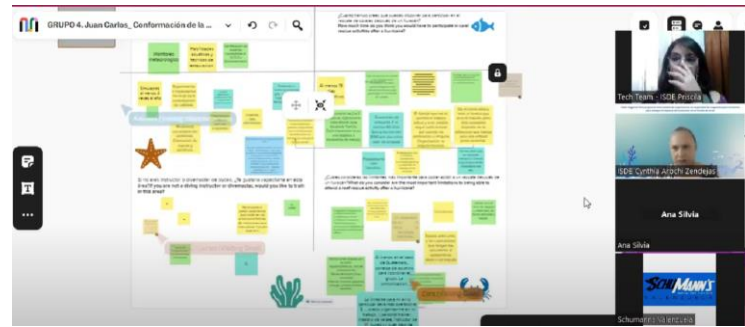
GRUPO 4. Juan Carlos_ Conformación de la ...

¿Cuánto tiempo cree que puede colaborar ... arrecife ...?
How much time do you think you would have to participate in ...?

Monitoreo ...

Si no eres instructor o divemaster de buceo, ¿te gustaría capacitarte en esta área? If you are not a diving instructor or divemaster, would you like to train in this area?

¿Cuáles considera ... limitantes ...?

Tech Team - ISDE Priscila

ISDE Cynthia Arochi Zendejas

Ana Silvia

Ana Silvia

SCHUMANN'S

Schumann Valenzuela